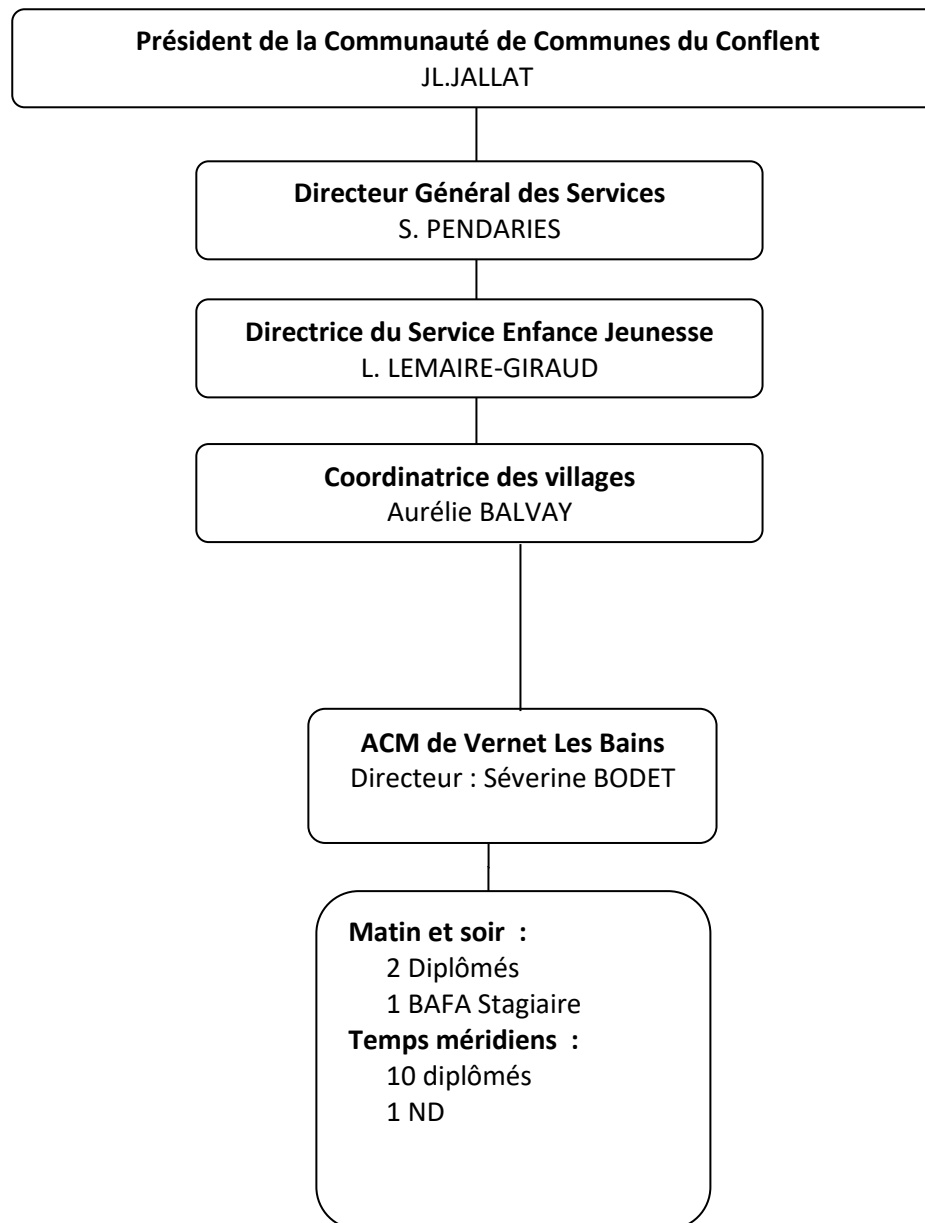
Président de la Communauté de Communes du Conflent
JL.JALLAT

Directeur Général des Services
S. PENDARIES

Directrice du Service Enfance Jeunesse
L. LEMAIRE-GIRAUD

Coordinatrice des villages
Aurélie BALVAY

ACM de Vernet Les Bains
Directeur : Séverine BODET

Matin et soir :
2 Diplômés
1 BAFA Stagiaire
Temps méridiens :
10 diplômés
1 ND